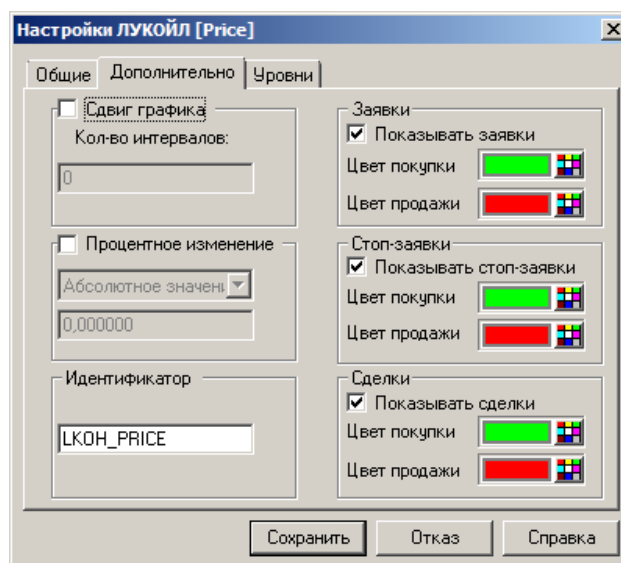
Настройки ЛУКОЙЛ [Price]

X

Общие | Дополнительно | Уровни

Сдвиг графика
Кол-во интервалов:
0

Процентное изменение
Абсолютное значени
0,000000

Идентификатор
LKOH_PRICE

Заявки
Показывать заявки
Цвет покупки
Цвет продажи

Стоп-заявки
Показывать стоп-заявки
Цвет покупки
Цвет продажи

Сделки
Показывать сделки
Цвет покупки
Цвет продажи

Сохранить | Отказ | Справка